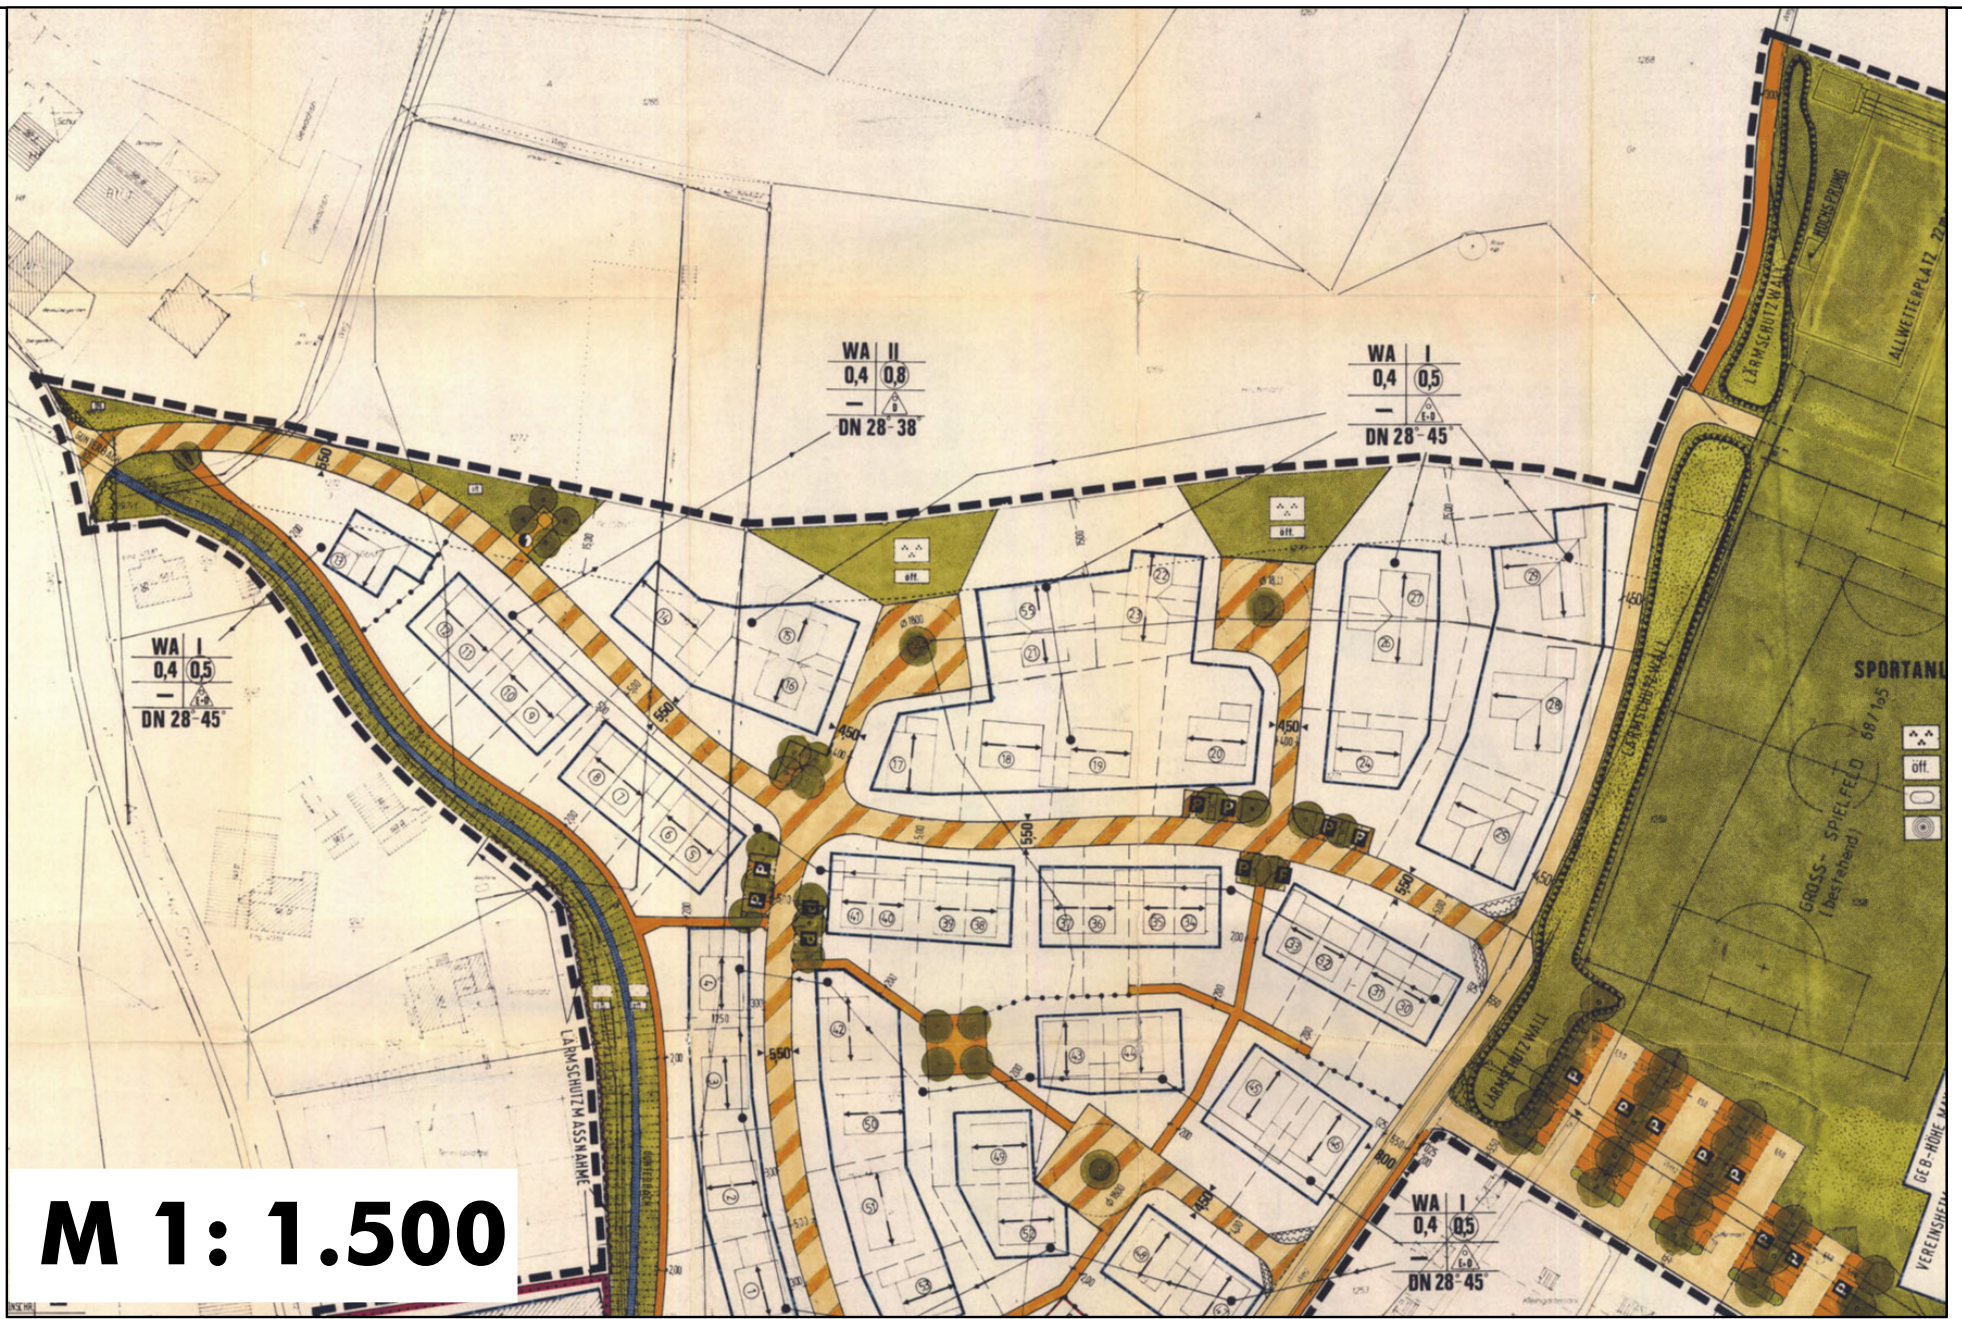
WA | II
0,4 | 0,8
— | o
DN 28°-38°

WA | I
0,4 | 0,5
— | E-D
DN 28°-45°

WA | I
0,4 | 0,5
— | E-D
DN 28°-45°

WA | I
0,4 | 0,5
— | E-D
DN 28°-45°

LÄRMSCHUTZWALL

HOCHSPRUNG

ALLWETTERPLATZ

SPORTANL

GROSS-SPIELFELD (bestehend)

68/105

öff.

LÄRMSCHUTZWALL

LÄRMSCHUTZWALL

LÄRMSCHUTZMASSNAHME

GEB-HÖHE MA

VEREINSHE

550

550

550

550

550

450

450

450

450

M 1: 1.500